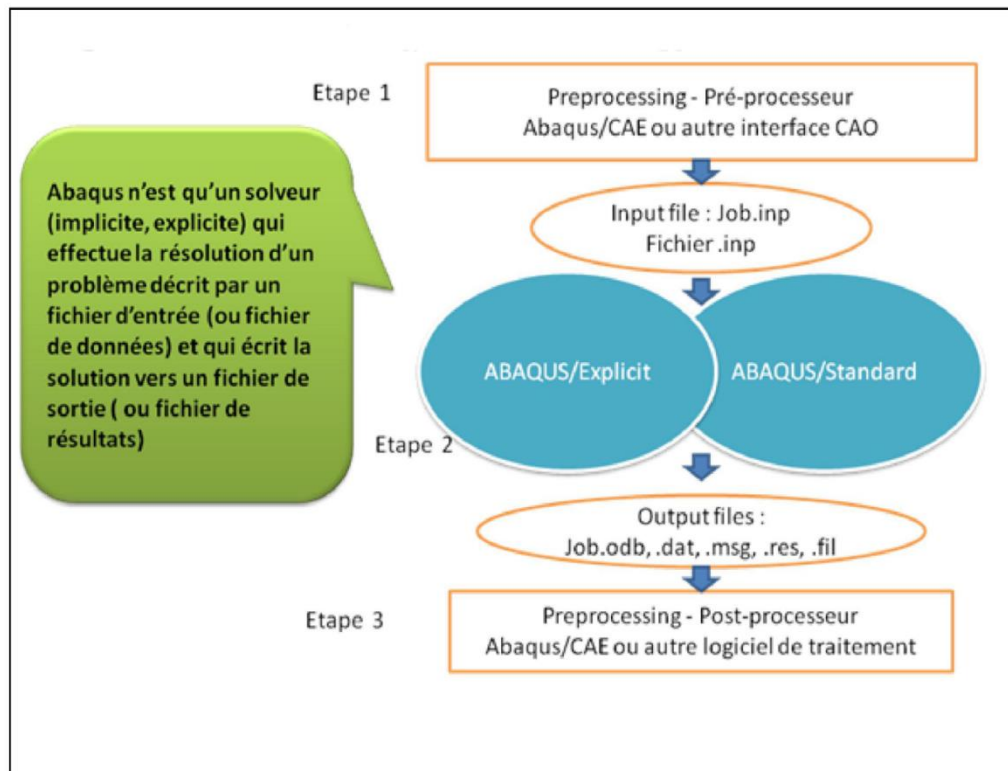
Etape 1

Preprocessing - Pré-processeur
Abaqus/CAE ou autre interface CAO

Abaqus n'est qu'un solveur (implicite, explicite) qui effectue la résolution d'un problème décrit par un fichier d'entrée (ou fichier de données) et qui écrit la solution vers un fichier de sortie ( ou fichier de résultats)

Input file : Job.inp
Fichier .inp

ABAQUS/Explicit

ABAQUS/Standard

Etape 2

Output files :
Job.odb, .dat, .msg, .res, .fil

Etape 3

Preprocessing - Post-processeur
Abaqus/CAE ou autre logiciel de traitement